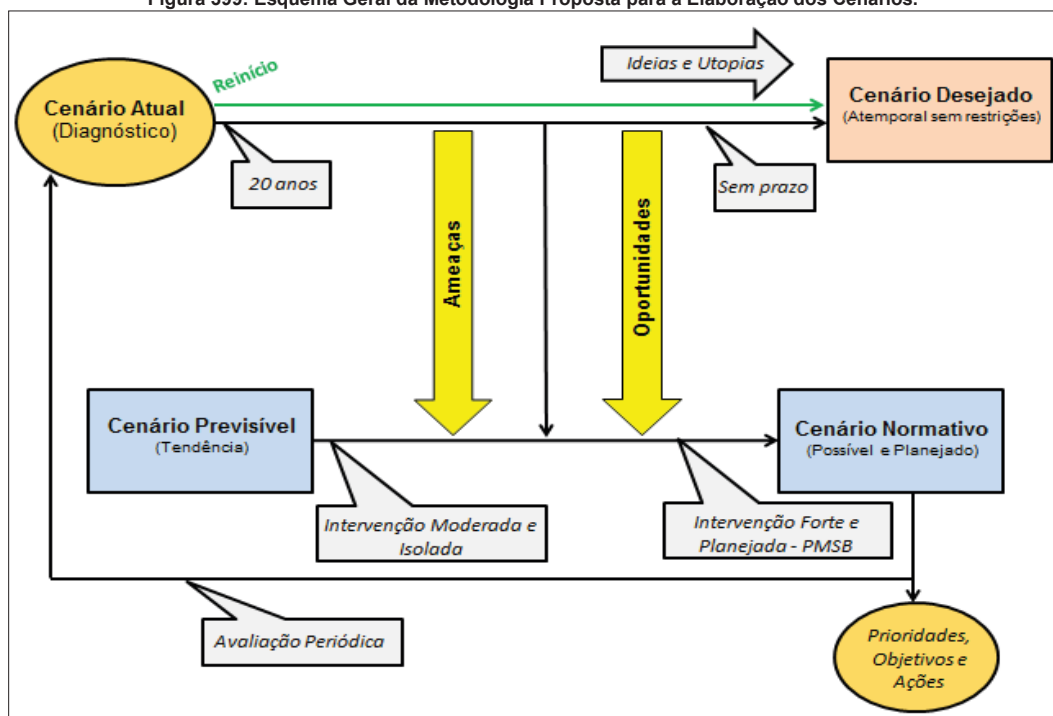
Figura 399. Esquema Geral da Metodologia Proposta para a Elaboração dos Cenários.

Cenário Atual
(Diagnóstico)

Reinício

Ideias e Utopias

Cenário Desejado
(Atemporal sem restrições)

20 anos

Sem prazo

Ameaças

Oportunidades

Cenário Previsível
(Tendência)

Cenário Normativo
(Possível e Planejado)

Intervenção Moderada e Isolada

Intervenção Forte e Planejada - PMSB

Avaliação Periódica

Prioridades, Objetivos e Ações